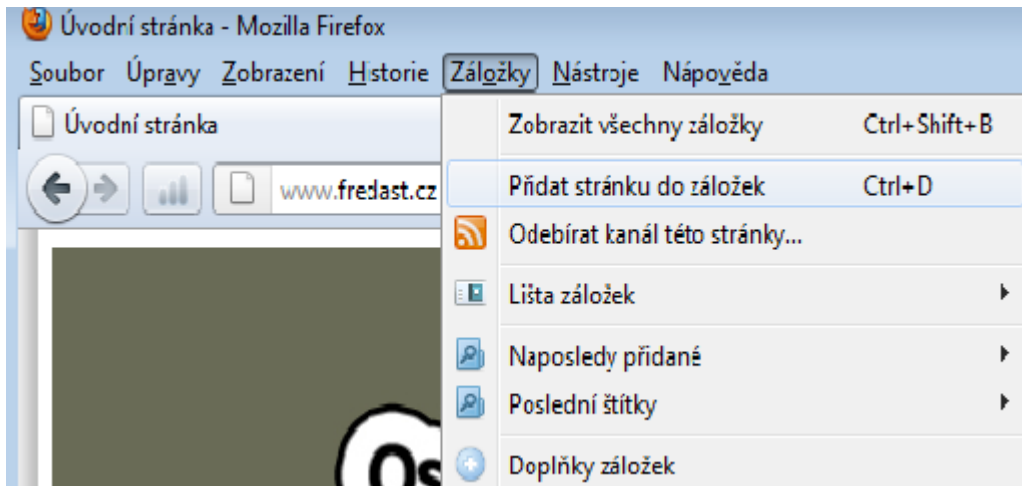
Úvodní stránka - Mozilla Firefox

Soubor Úpravy Zobrazení Historie Záložky Nástroje Nápověda

Úvodní stránka

www.fredast.cz

Zobrazit všechny záložky Ctrl+Shift+B

Přidat stránku do záložek Ctrl+D

Odebírat kanál této stránky...

Lišta záložek

Naposledy přidané

Poslední štítky

Doplňky záložek

Os